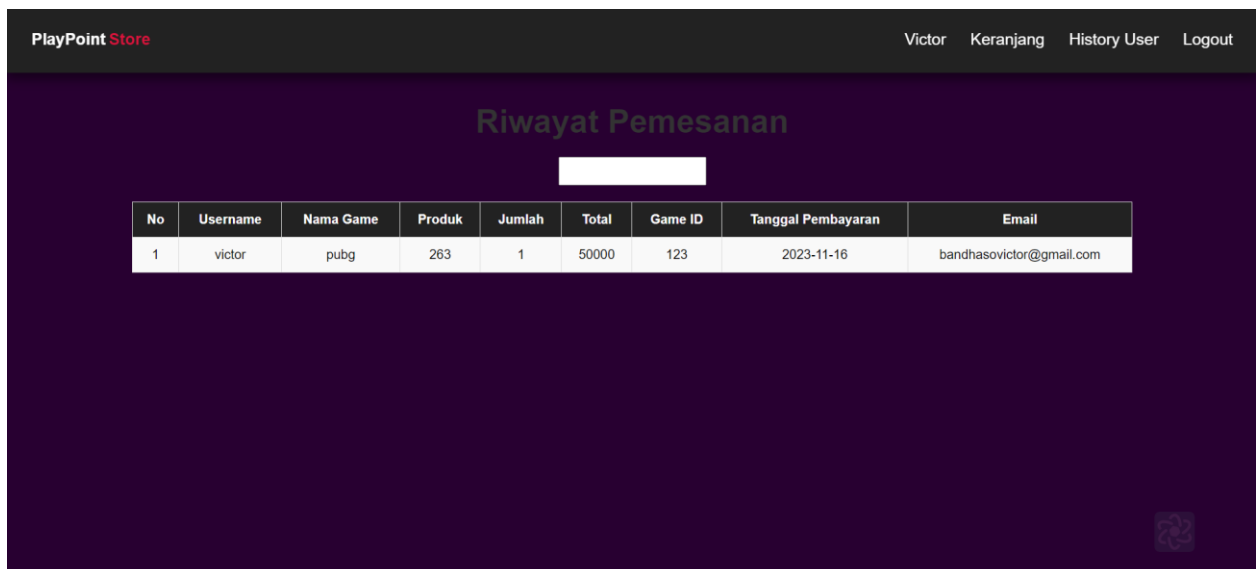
PlayPoint Store

Victor Keranjang History User Logout

Riwayat Pemesanan

| No | Username | Nama Game | Produk | Jumlah | Total | Game ID | Tanggal Pembayaran | Email |
|---|---|---|---|---|---|---|---|---|
| 1 | victor | pubg | 263 | 1 | 50000 | 123 | 2023-11-16 | bandhasovictor@gmail.com |